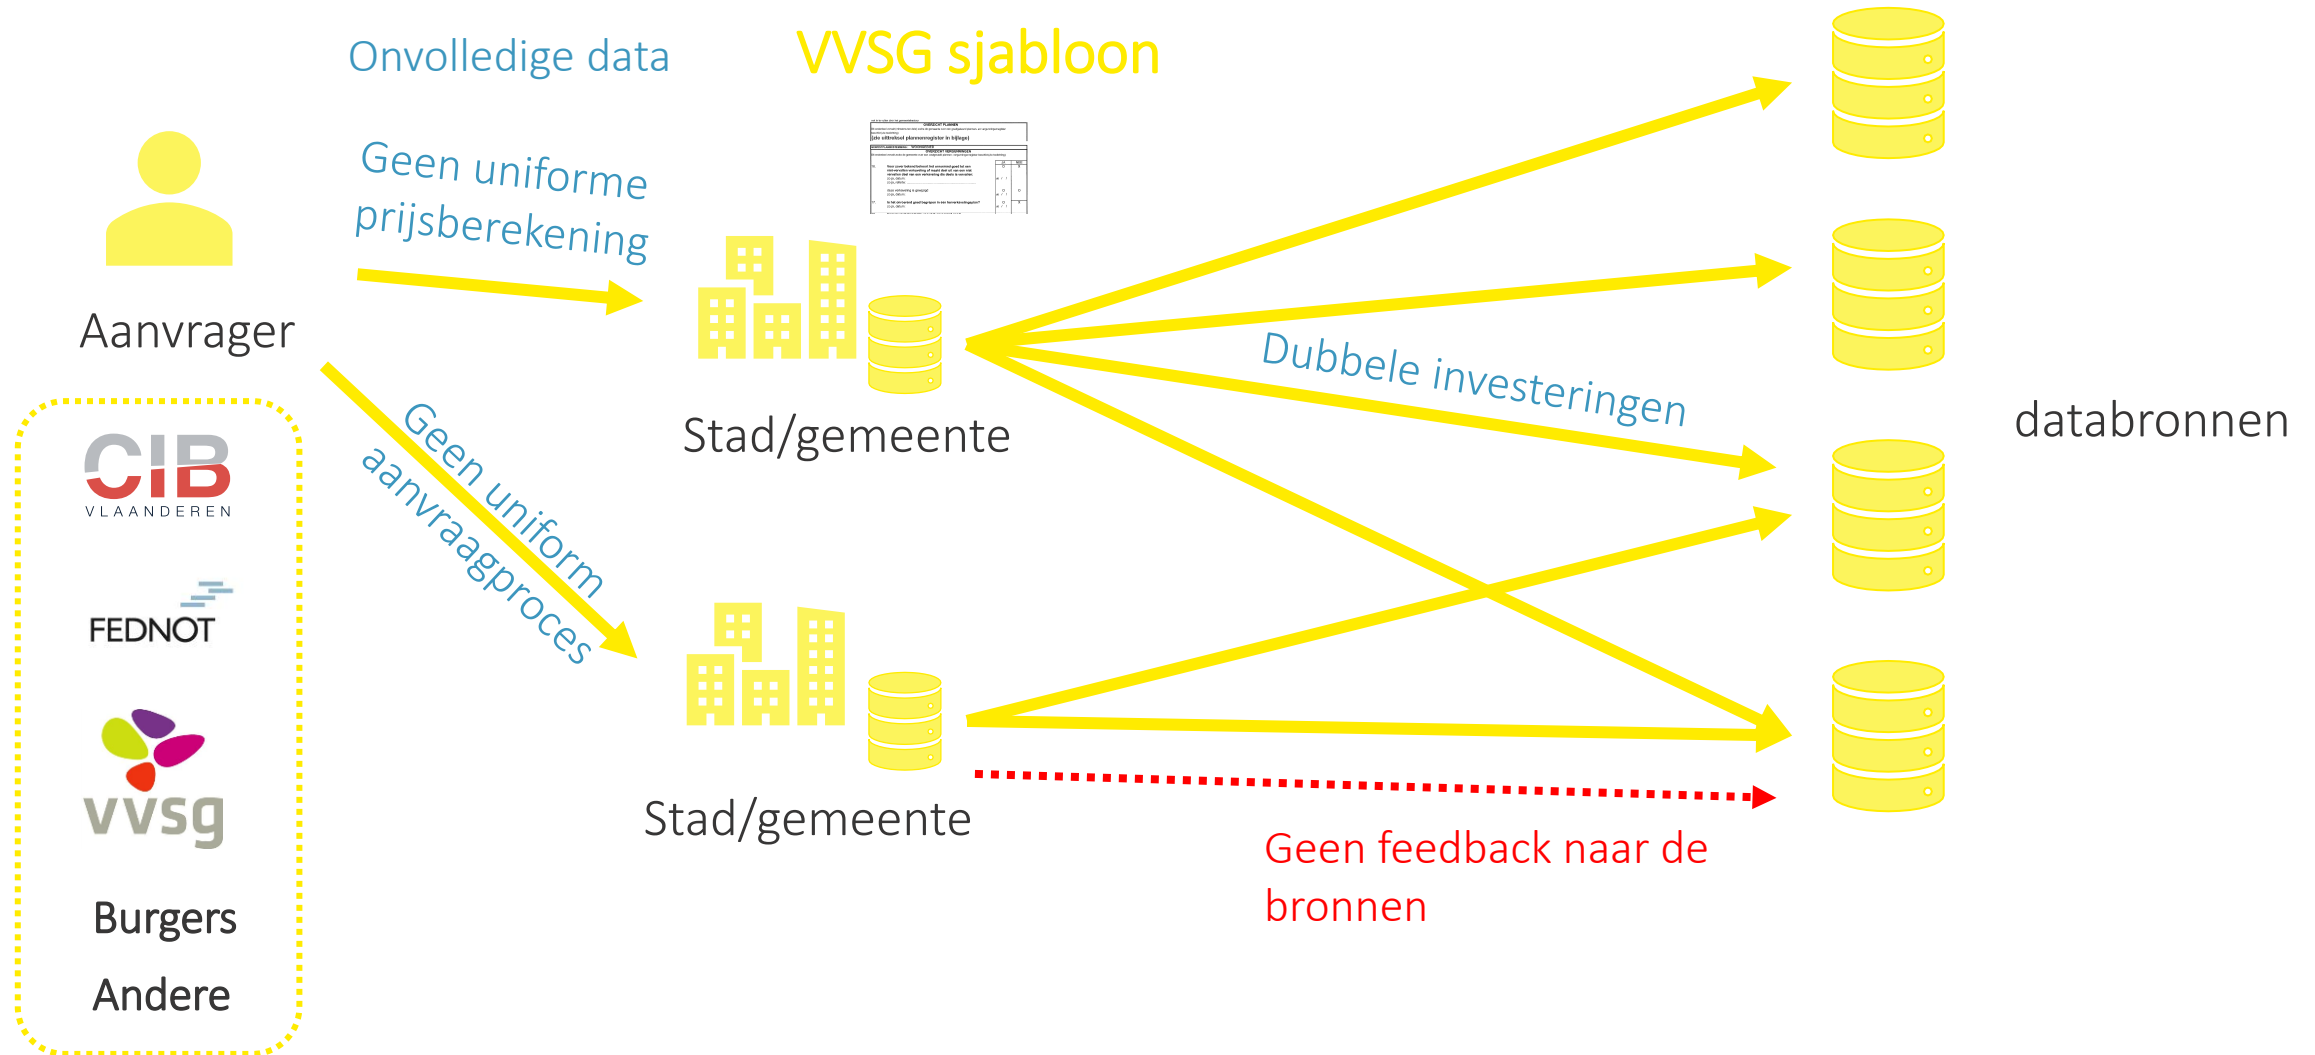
Onvolledige data

VVSG sjabloon

Geen uniforme prijsberekening

Aanvrager

Stad/gemeente

Dubbele investeringen

databronnen

Geen uniform aanvraagproces

CIB VLAANDEREN

FEDNOT

vvsg

Burgers

Andere

Stad/gemeente

Geen feedback naar de bronnen